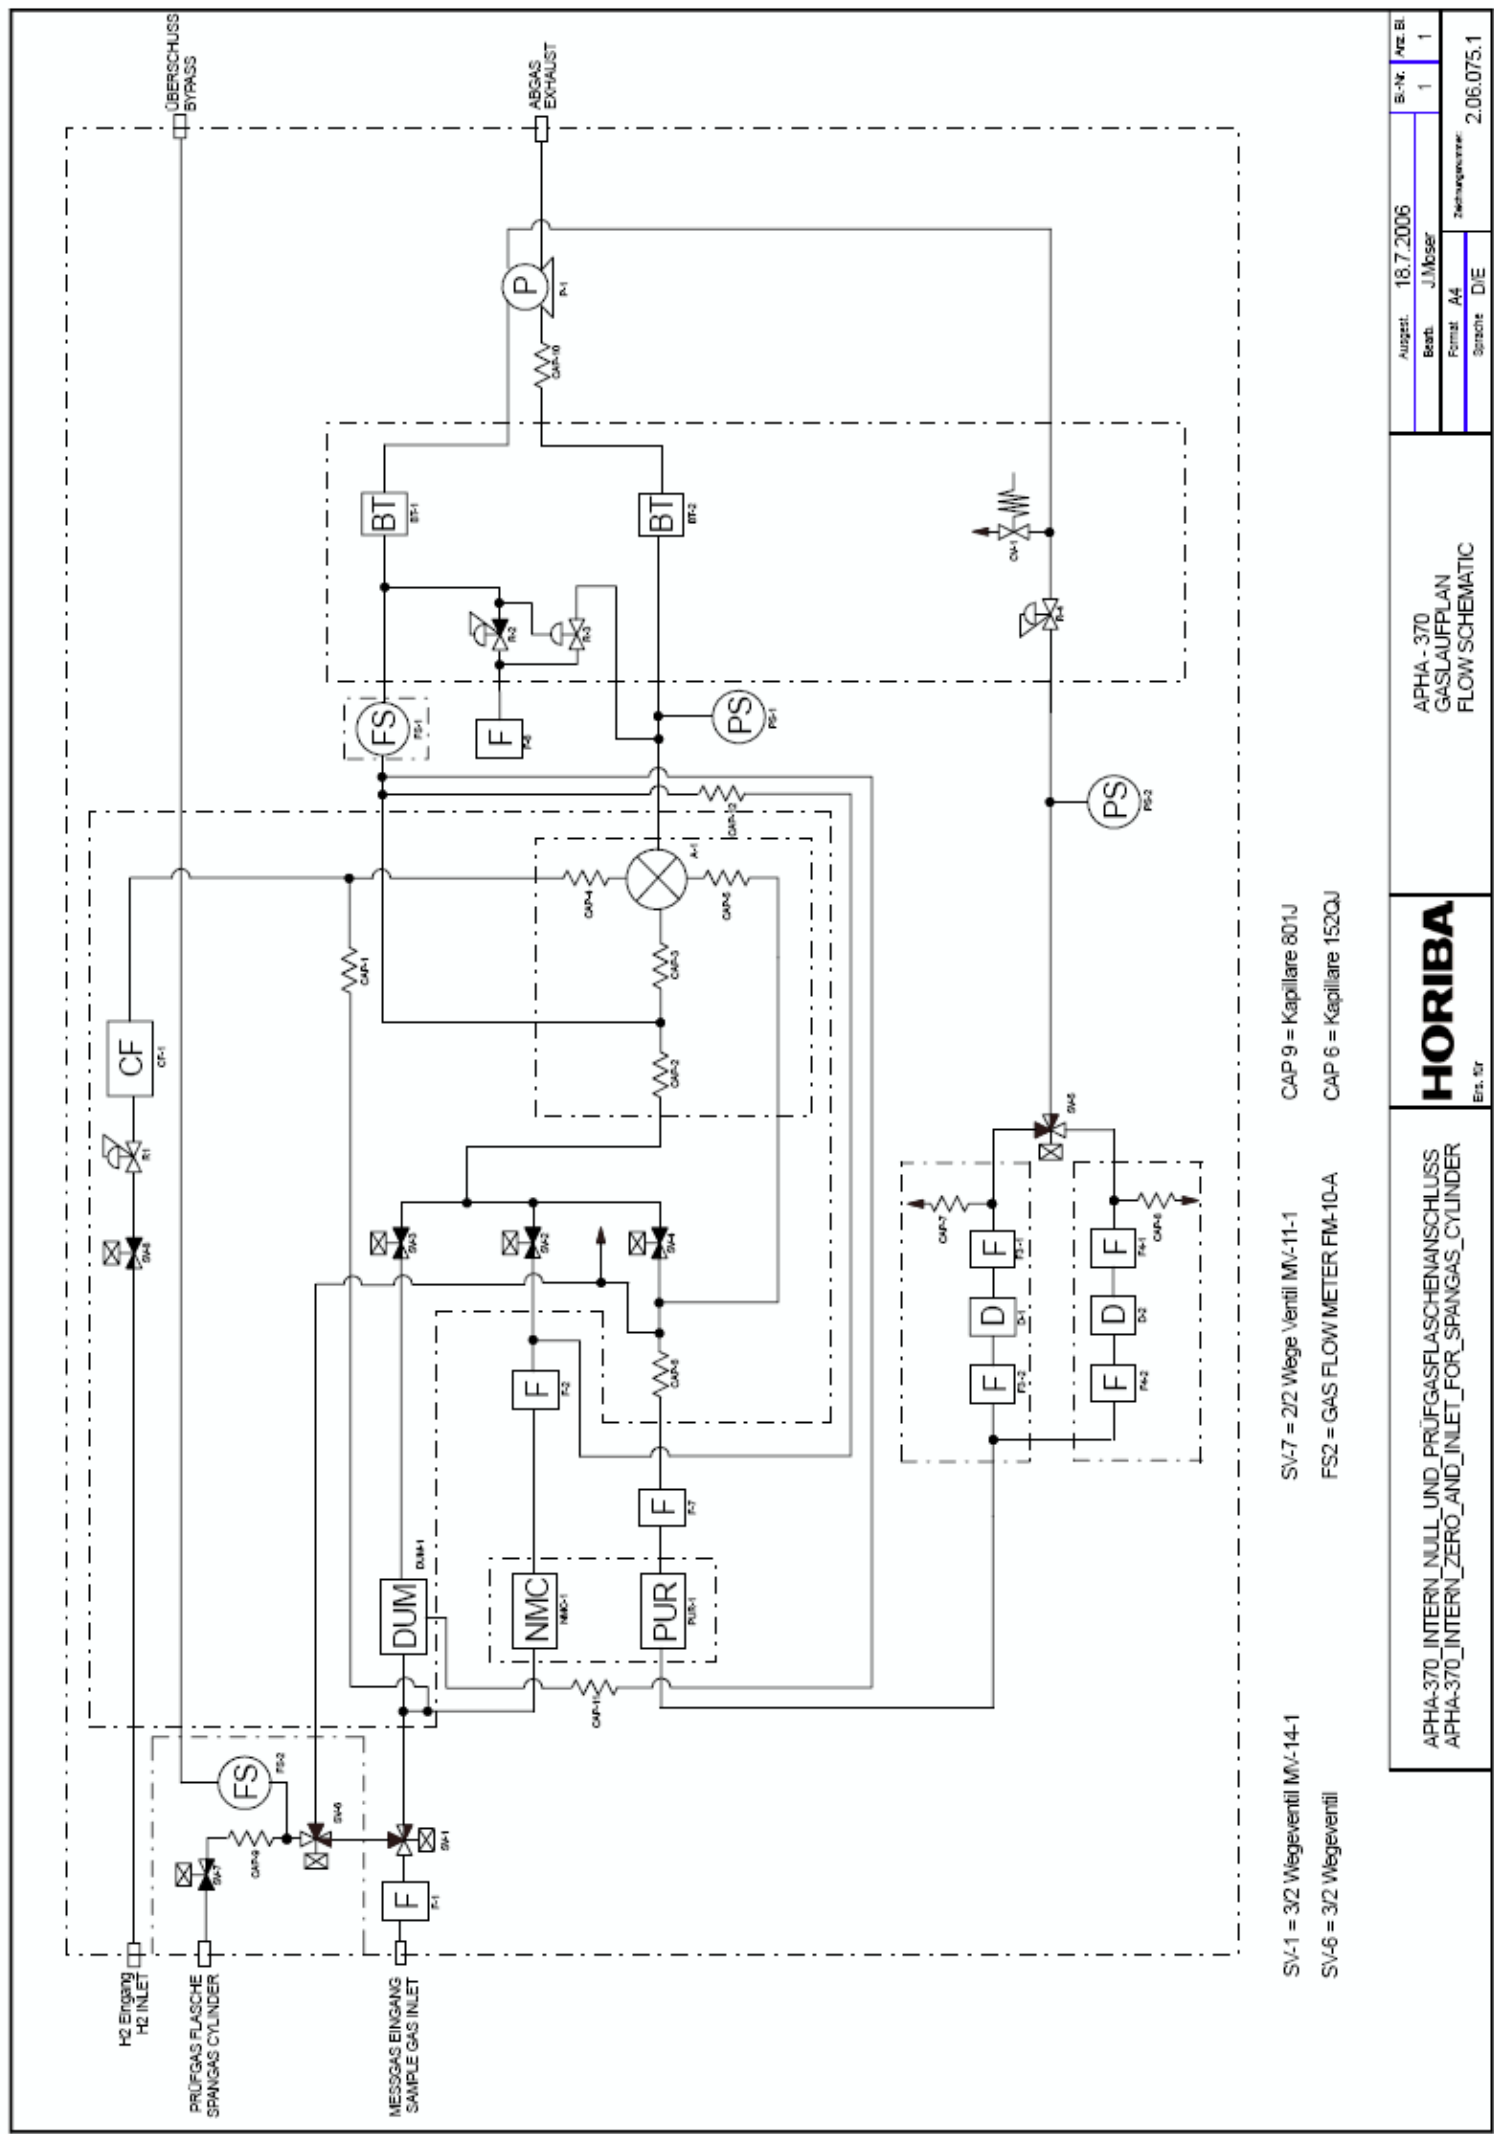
ÜBERSCHUSS
BYPASS

ABGAS
EXHAUST

P
P-1

CAP-10

BT
BT-1

BT
BT-2

R-2

R-3

CV-1

R-4

FS
FS-1

F
F-3

PS
PS-1

PS
PS-2

CAP-12

A-1

CAP-4

CAP-5

CAP-3

CAP-1

CAP-2

CF
CF-1

R-1

SV-8

SV-3

SV-2

SV-4

SV-5

CAP-7

CAP-8

F
FS-1

D
D-1

F
FS-2

F
F4-1

D
D-2

F
F4-2

F
F-2

CAP-6

F
F-7

DUM
DUM-1

NMC
NMC-1

PUR
PUR-1

CAP-11

FS
FS-2

CAP-9

SV-6

SV-7

SV-1

F
F-1

H2 Eingang
H2 INLET

PRÜFGAS FLASCHE
SPANGAS CYLINDER

MESSGAS EINGANG
SAMPLE GAS INLET

SV-1 = 3/2 Wegeventil MV-14-1

SV-6 = 3/2 Wegeventil

SV-7 = 2/2 Wege Ventil MV-11-1

FS2 = GAS FLOW METER FM-10-A

CAP 9 = Kapillare 801J

CAP 6 = Kapillare 152QJ

APHA-370_INTERN_NULL_UND_PRÜFGASFLASCHENANSCHLUSS
APHA-370_INTERN_ZERO_AND_INLET_FOR_SPANGAS_CYLINDER

HORIBA
Ers. für

APHA - 370
GASLAUFPLAN
FLOW SCHEMATIC

| Ausgest. | 18.7.2006 |
|---|---|
| Bearb. | J.Moser |
| Format | A4 |
| Sprache | D/E |

| Bl.-Nr. | Anz. Bl. |
|---|---|
| 1 | 1 |

Zeichnungsnummer:
2.06.075.1